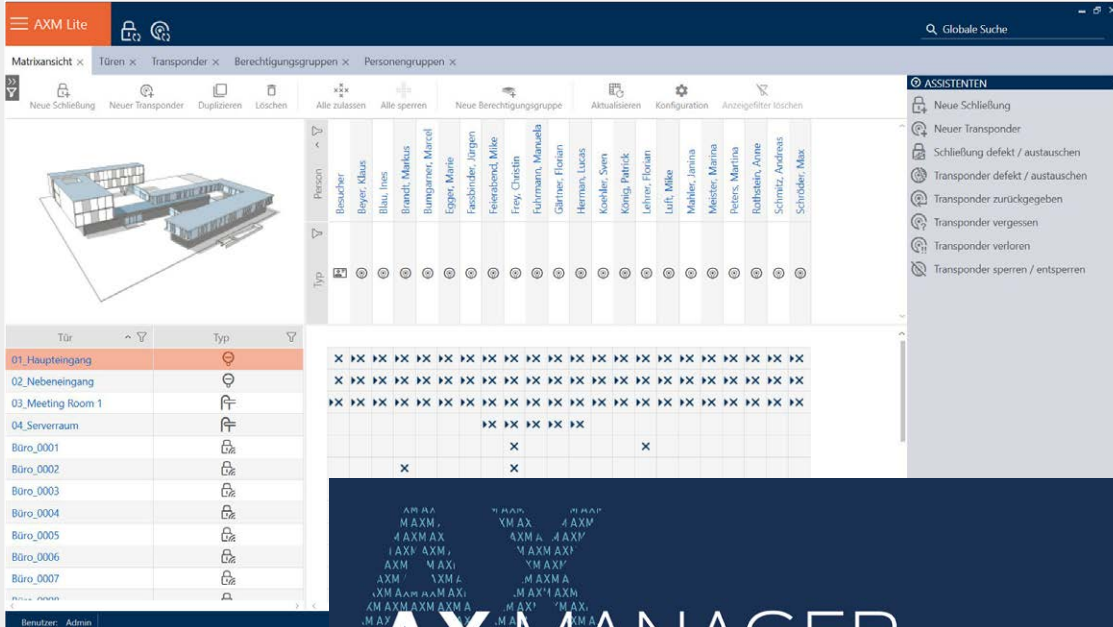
AXM Lite

Globale Suche

Matrixansicht × Türen × Transponder × Berechtigungsgruppen × Personengruppen ×

Neue Schließung Neuer Transponder Duplizieren Löschen Alle zulassen Alle sperren Neue Berechtigungsgruppe Aktualisieren Konfiguration Anzeigefilter löschen

ASSISTENTEN
Neue Schließung
Neuer Transponder
Schließung defekt / austauschen
Transponder defekt / austauschen
Transponder zurückgegeben
Transponder vergessen
Transponder verloren
Transponder sperren / entsperren

Person
Besucher
Beyer, Klaus
Blau, Ines
Brandt, Markus
Bumgarner, Marcel
Egger, Marie
Fassbinder, Jürgen
Feierabend, Mike
Frey, Christin
Fuhrmann, Manuela
Gärtner, Florian
Herman, Lucas
Koehler, Sven
König, Patrick
Lehrer, Florian
Luft, Mike
Mahler, Janina
Meister, Marina
Peters, Martina
Rothstein, Anne
Schmitz, Andreas
Schröder, Max

Typ

Tür
Typ
01_Haupteingang
02_Nebeneingang
03_Meeting Room 1
04_Serverraum
Büro_0001
Büro_0002
Büro_0003
Büro_0004
Büro_0005
Büro_0006
Büro_0007
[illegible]

Benutzer: Admin

AXM MANAGER